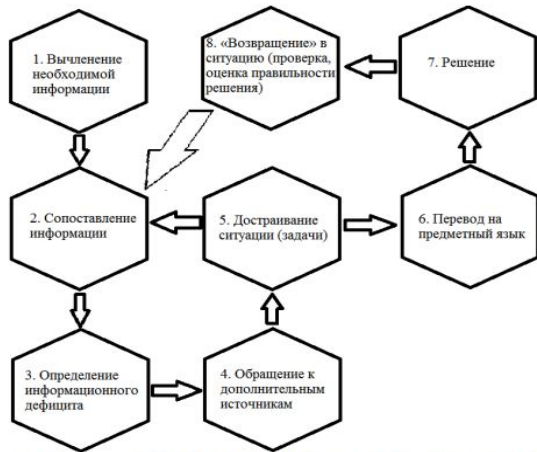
1. Вычленение необходимой информации

8. «Возвращение» в ситуацию (проверка, оценка правильности решения)

7. Решение

2. Сопоставление информации

5. Достраивание ситуации (задачи)

6. Перевод на предметный язык

3. Определение информационного дефицита

4. Обращение к дополнительным источникам